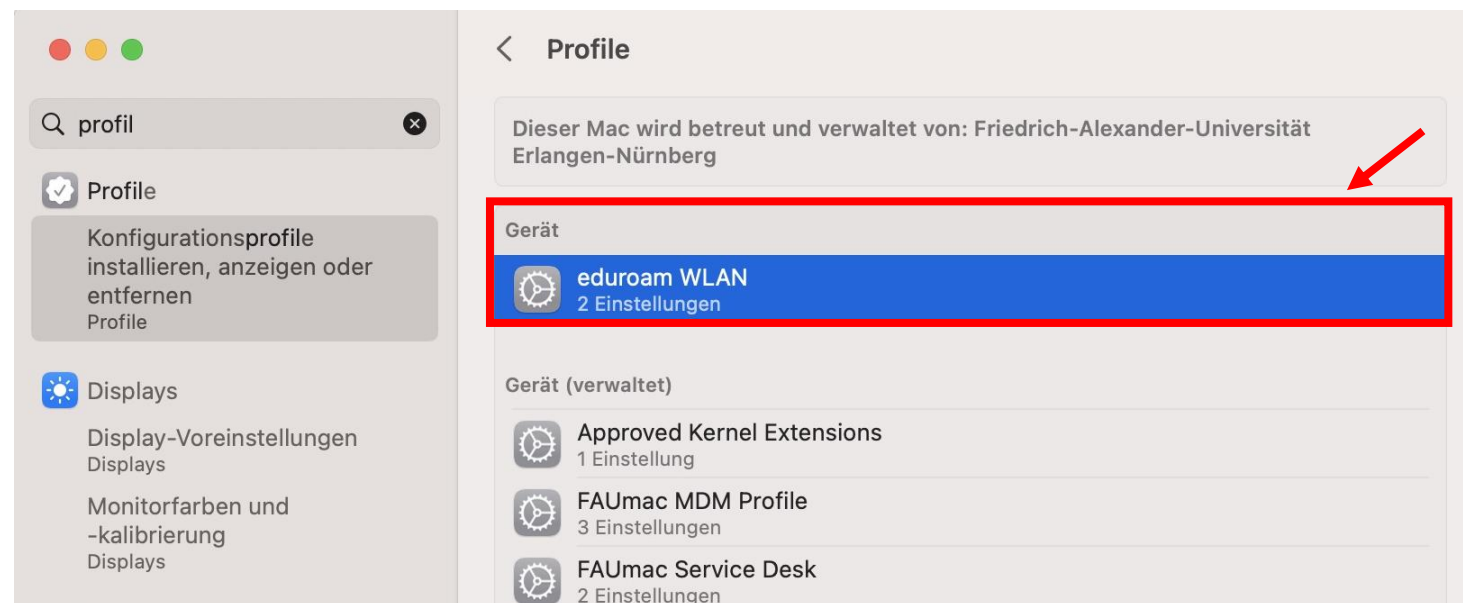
profil

Profile

Konfigurationsprofile installieren, anzeigen oder entfernen
Profile

Displays

Display-Voreinstellungen
Displays

Monitorfarben und -kalibrierung
Displays

Profile

Dieser Mac wird betreut und verwaltet von: Friedrich-Alexander-Universität Erlangen-Nürnberg

Gerät

eduroam WLAN
2 Einstellungen

Gerät (verwaltet)

Approved Kernel Extensions
1 Einstellung

FAUmac MDM Profile
3 Einstellungen

FAUmac Service Desk
2 Einstellungen